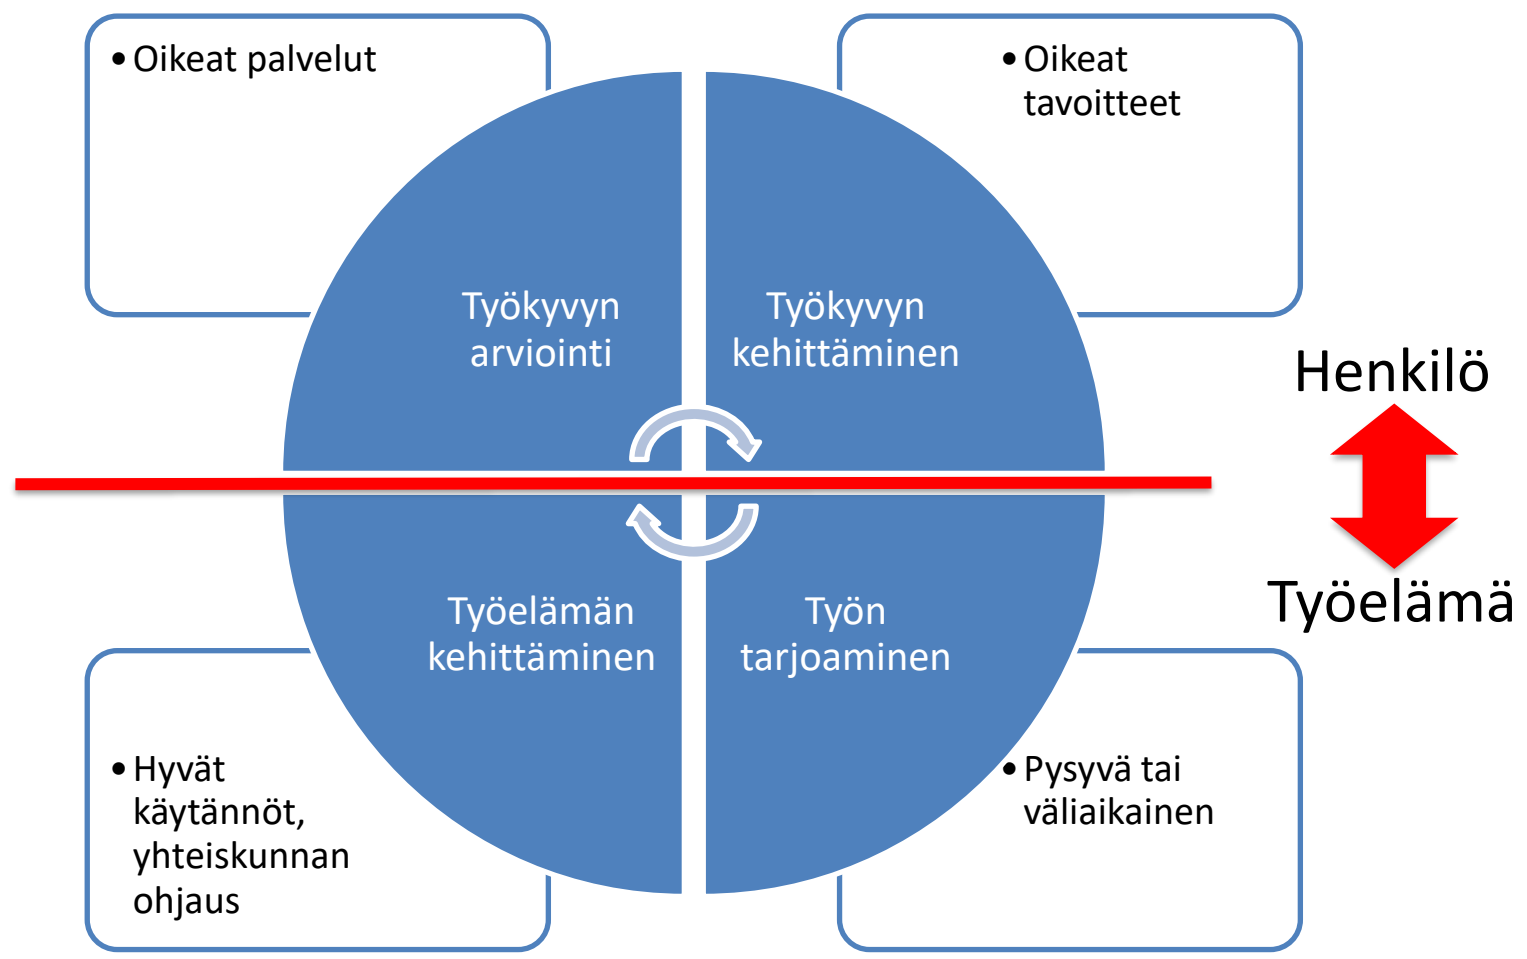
• Oikeat palvelut

• Oikeat tavoitteet

Työkyvyn arviointi

Työkyvyn kehittäminen

Henkilö

Työelämä

Työelämän kehittäminen

Työn tarjoaminen

• Hyvät käytännöt, yhteiskunnan ohjaus

• Pysyvä tai väliaikainen